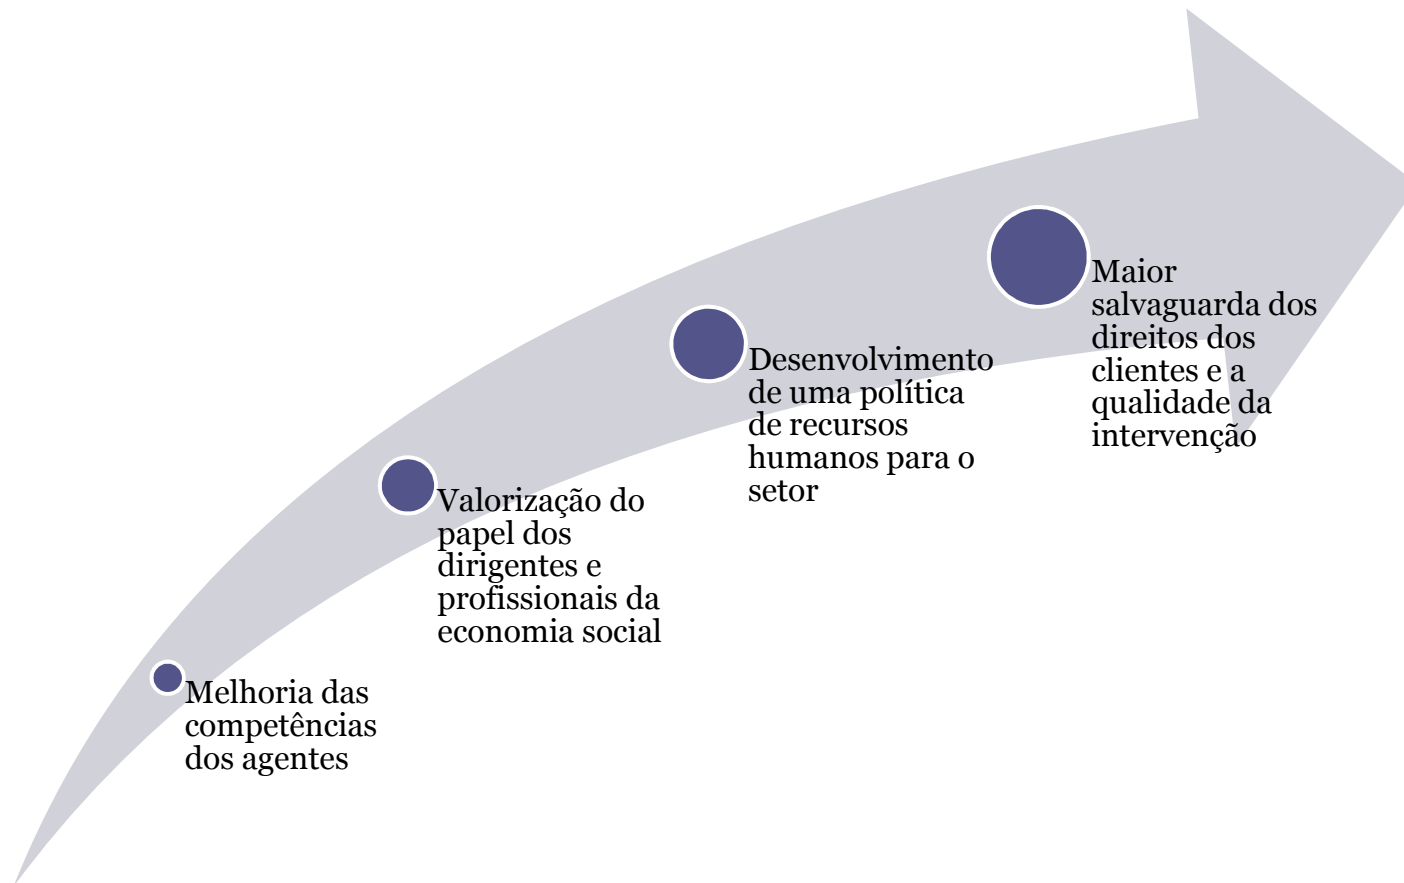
Melhoria das competências dos agentes

Valorização do papel dos dirigentes e profissionais da economia social

Desenvolvimento de uma política de recursos humanos para o setor

Maior salvaguarda dos direitos dos clientes e a qualidade da intervenção